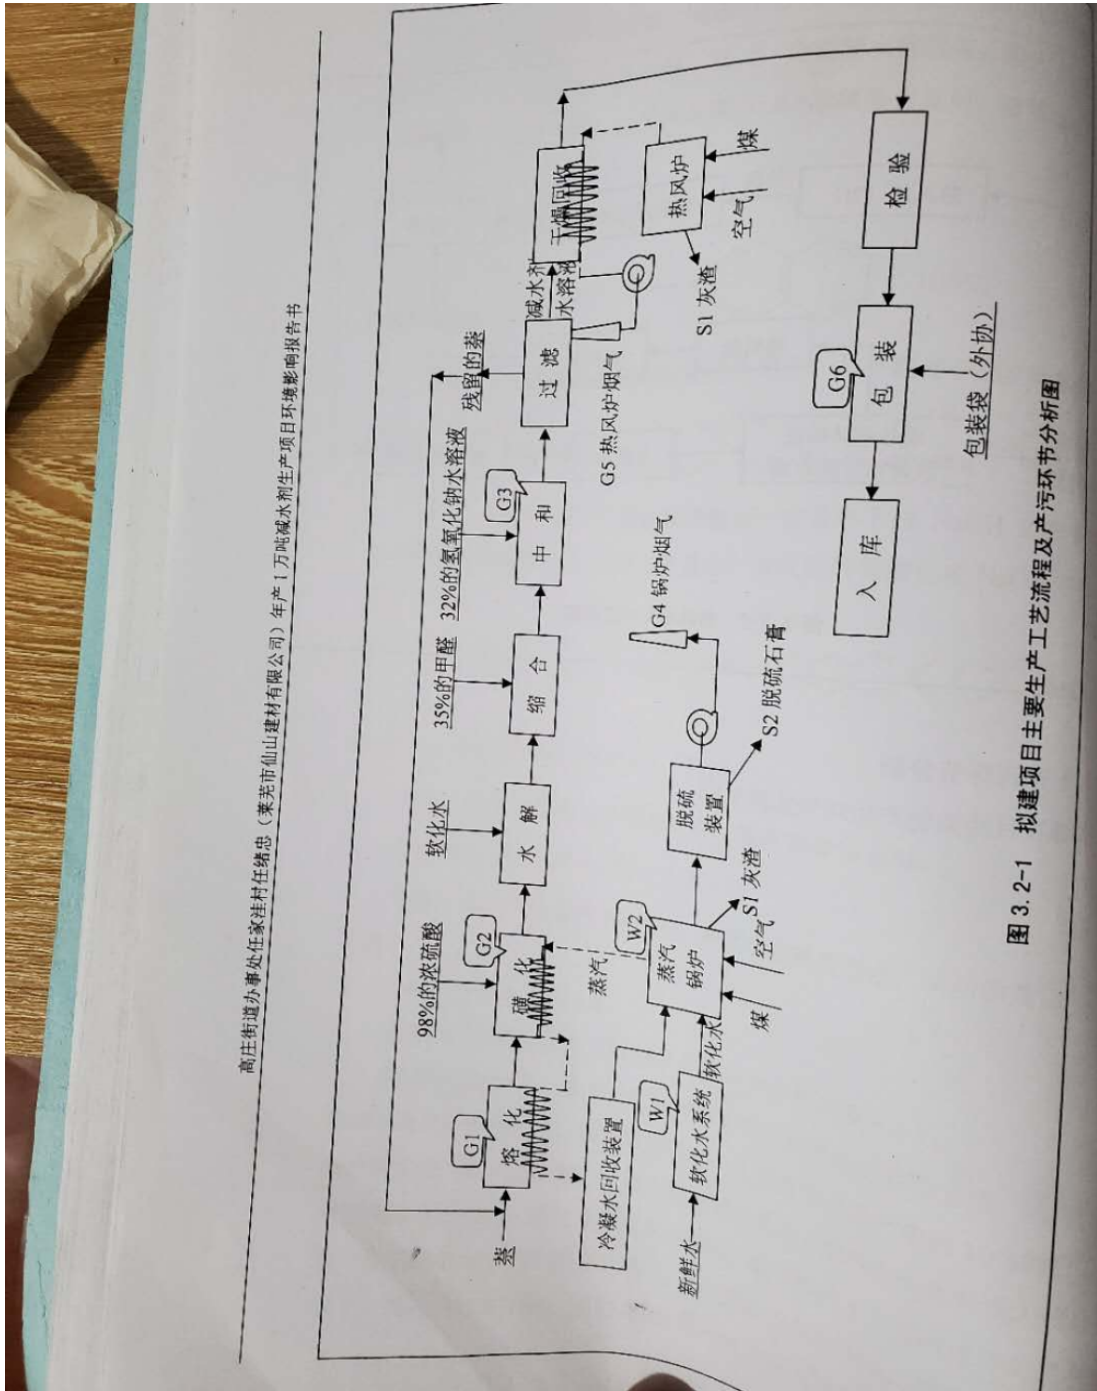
高庄街道办事处任家洼村任绪忠（莱芜市仙山建材有限公司）年产1万吨减水剂生产项目环境影响报告书

萘
G1
熔化
98%的浓硫酸
G2
磺化
软化水
水解
35%的甲醛
缩合
32%的氢氧化钠水溶液
G3
中和
残留的萘
过滤
减水剂水溶液
干燥回路
煤
热风炉
空气
S1 灰渣
G5 热风炉烟气
冷凝水回收装置
新鲜水
W1
软化水系统
软化水
W2
蒸汽锅炉
蒸汽
煤
空气
S1 灰渣
脱硫装置
S2 脱硫石膏
G4 锅炉烟气
检验
G6
包装
包装袋（外协）
入库

图 3.2-1　拟建项目主要生产工艺流程及产污环节分析图